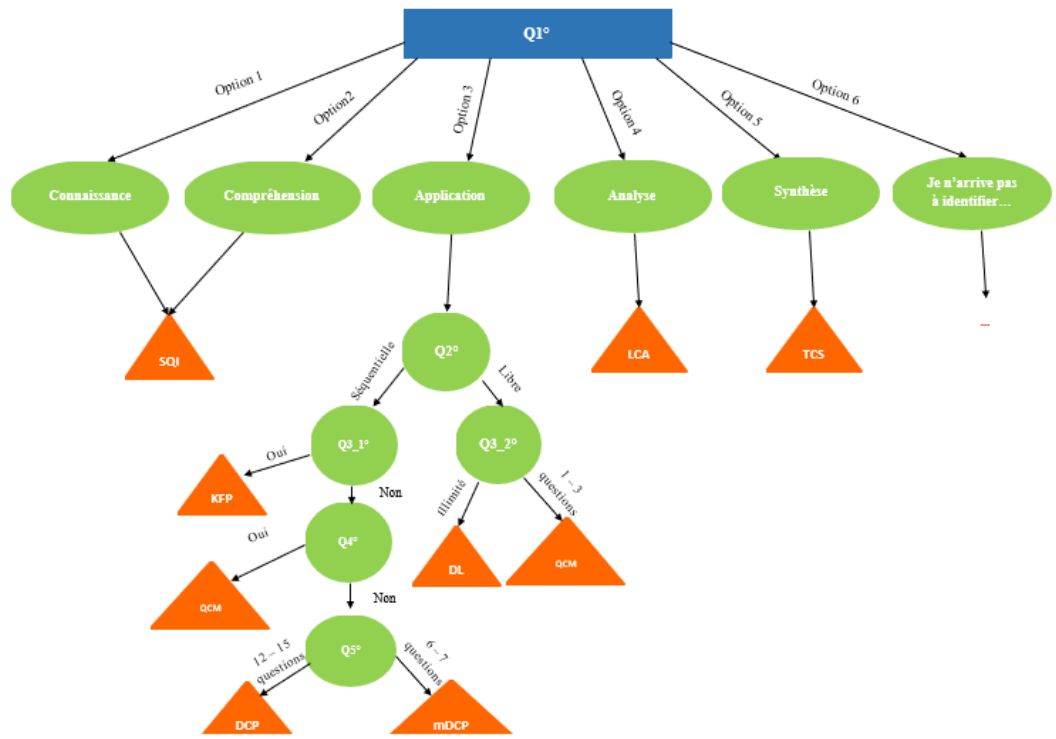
Q1°

Option 1
Option2
Option 3
Option 4
Option 5
Option 6

Connaissance
Compréhension
Application
Analyse
Synthèse
Je n'arrive pas à identifier…

SQI
LCA
TCS
...

Q2°
Séquentielle
Libre

Q3_1°
Oui
KFP
Non

Q3_2°
Illimité
1 – 3 questions
DL
QCM

Q4°
Oui
QCM
Non

Q5°
12 – 15 questions
6 – 7 questions
DCP
mDCP